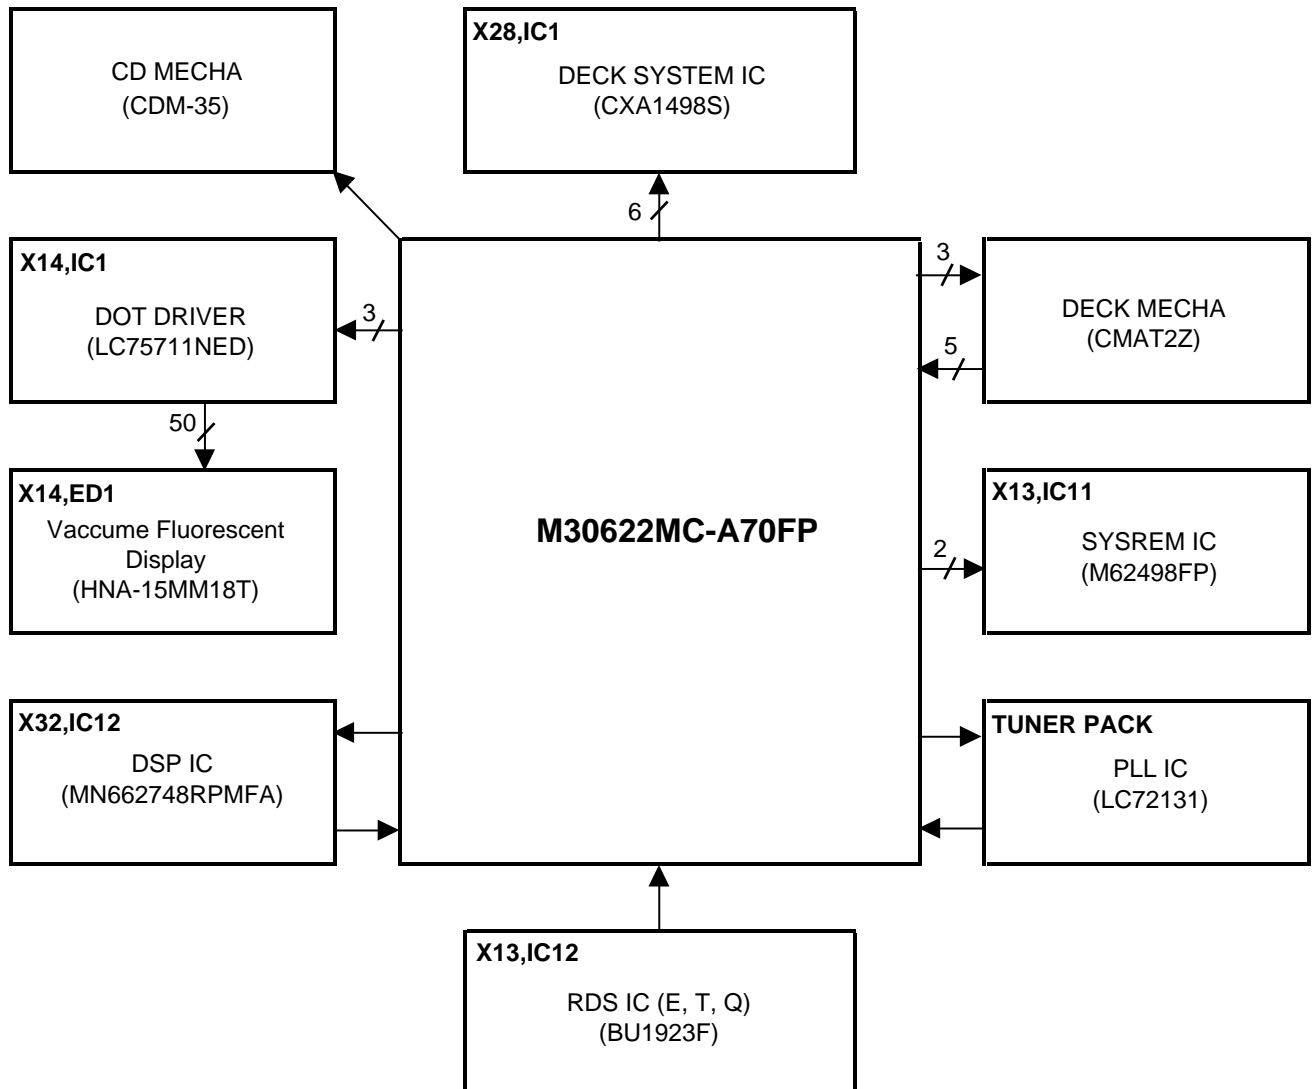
CD MECHA
(CDM-35)

X28,IC1
DECK SYSTEM IC
(CXA1498S)

6

X14,IC1
DOT DRIVER
(LC75711NED)

3

3

DECK MECHA
(CMAT2Z)

5

50

X14,ED1
Vaccume Fluorescent Display
(HNA-15MM18T)

M30622MC-A70FP

X13,IC11
SYSREM IC
(M62498FP)

2

X32,IC12
DSP IC
(MN662748RPMFA)

TUNER PACK
PLL IC
(LC72131)

X13,IC12
RDS IC (E, T, Q)
(BU1923F)